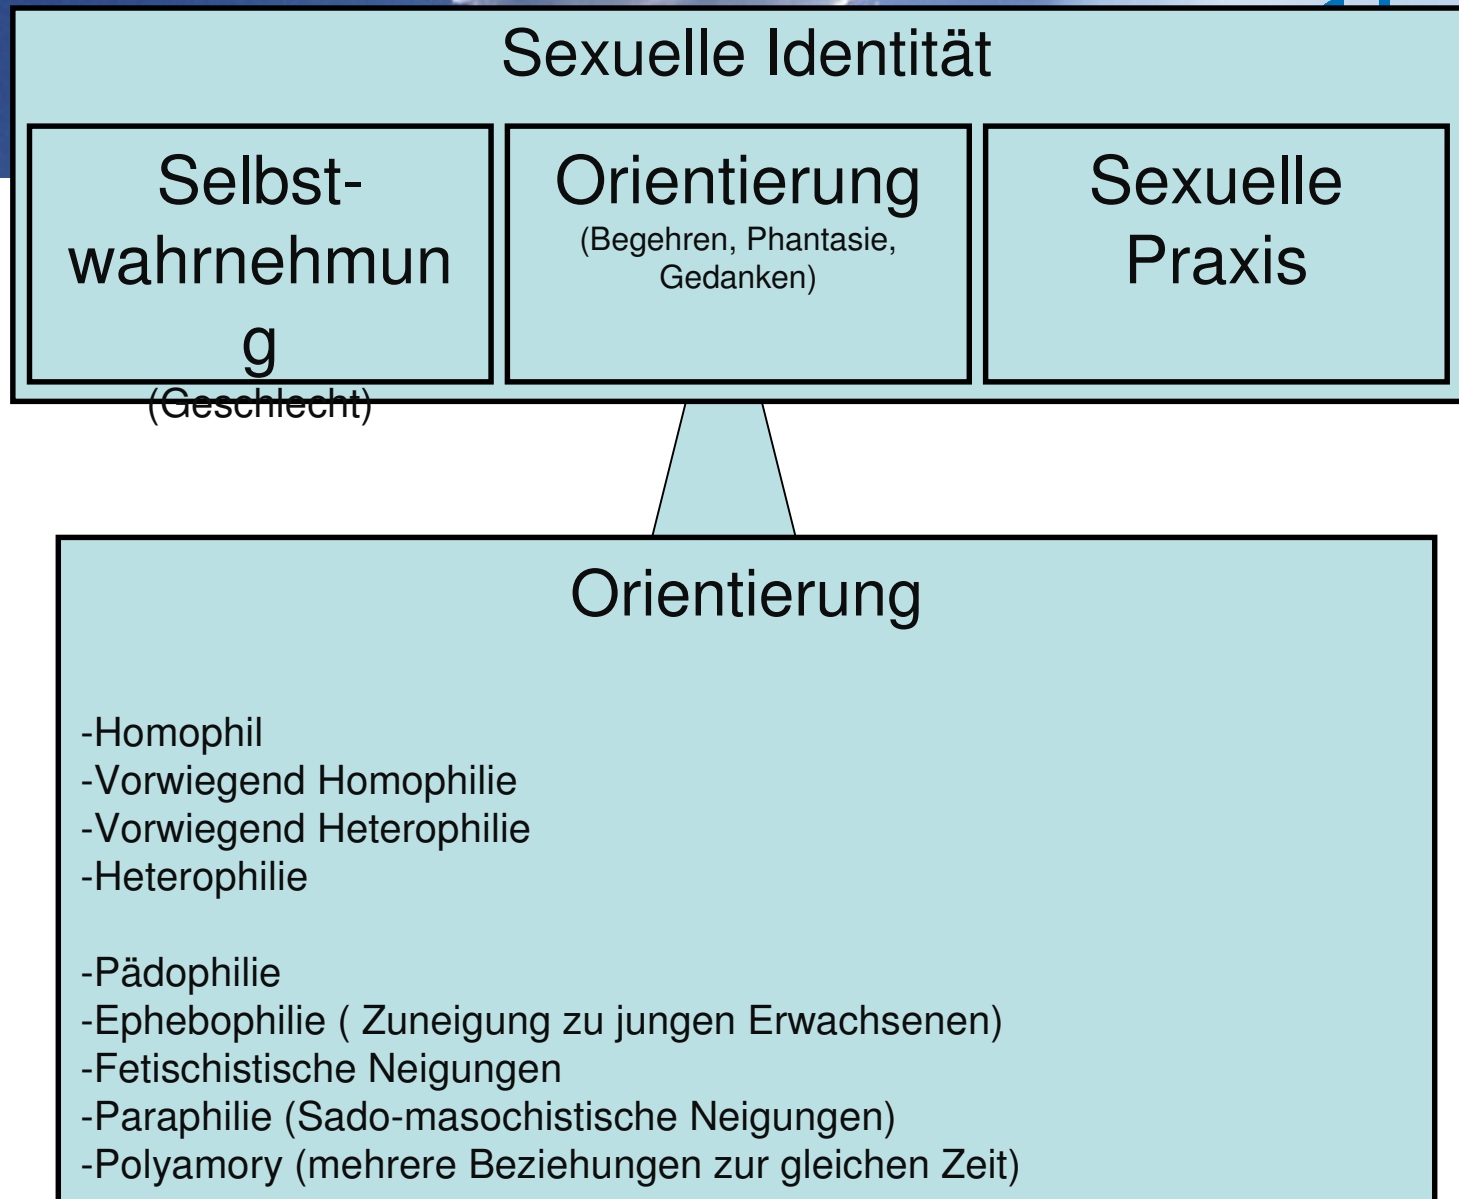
Sexuelle Identität

Selbstwahrnehmung
(Geschlecht)

Orientierung
(Begehren, Phantasie, Gedanken)

Sexuelle Praxis

Orientierung

-Homophil
-Vorwiegend Homophilie
-Vorwiegend Heterophilie
-Heterophilie

-Pädophilie
-Ephebophilie ( Zuneigung zu jungen Erwachsenen)
-Fetischistische Neigungen
-Paraphilie (Sado-masochistische Neigungen)
-Polyamory (mehrere Beziehungen zur gleichen Zeit)